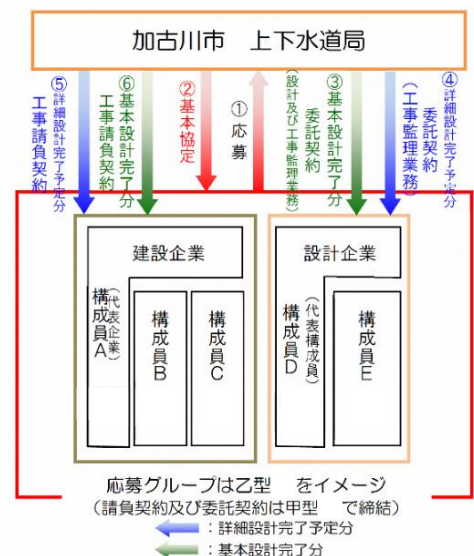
加古川市　上下水道局

⑤詳細設計完了予定分 工事請負契約

⑥基本設計完了分 工事請負契約

②基本協定

①応募

③基本設計完了分 委託契約 (設計及び工事監理業務)

④詳細設計完了予定分 委託契約 (工事監理業務)

建設企業

構成員A (代表企業)

構成員B

構成員C

設計企業

構成員D (代表構成員)

構成員E

応募グループは乙型　をイメージ
(請負契約及び委託契約は甲型　で締結)

：詳細設計完了予定分
：基本設計完了分